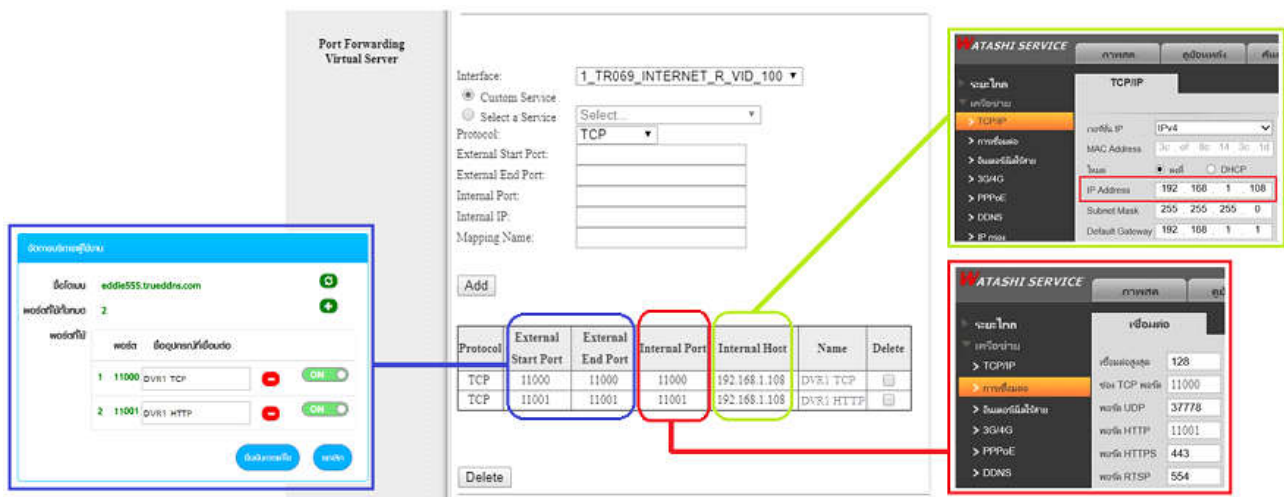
Port Forwarding
Virtual Server

Interface: 1_TR069_INTERNET_R_VID_100
Custom Service
Select a Service Select...
Protocol: TCP
External Start Port:
External End Port:
Internal Port:
Internal IP:
Mapping Name:

Add

| Protocol | External Start Port | External End Port | Internal Port | Internal Host | Name | Delete |
|---|---|---|---|---|---|---|
| TCP | 11000 | 11000 | 11000 | 192.168.1.108 | DVR1 TCP | |
| TCP | 11001 | 11001 | 11001 | 192.168.1.108 | DVR1 HTTP | |

Delete

จัดการบริการผู้ใช้งาน
ชื่อโดเมน eddie555.trueddns.com
พอร์ตที่ใช้ได้ทั้งหมด 2
พอร์ตที่ใช้
พอร์ต ชื่ออุปกรณ์ที่เชื่อมต่อ
1 11000 DVR1 TCP ON
2 11001 DVR1 HTTP ON
บันทึกการแก้ไข ยกเลิก

WATASHI SERVICE
ภาพสด คู่มือเพลย์
ระบบไกด
เครือข่าย
> TCP/IP
> การเชื่อมต่อ
> อินเตอร์เน็ตไร้สาย
> 3G/4G
> PPPoE
> DDNS
> IP ...
TCP/IP
ภาษาไทย IP IPv4
MAC Address 3c ef 8c 14 3c 1d
โหมด แมนนวล DHCP
IP Address 192 168 1 108
Subnet Mask 255 255 255 0
Default Gateway 192 168 1 1

WATASHI SERVICE
ภาพสด คู่
ระบบไกด
เครือข่าย
> TCP/IP
> การเชื่อมต่อ
> อินเตอร์เน็ตไร้สาย
> 3G/4G
> PPPoE
> DDNS
เชื่อมต่อ
เชื่อมต่อสูงสุด 128
ช่อง TCP พอร์ต 11000
พอร์ต UDP 37778
พอร์ต HTTP 11001
พอร์ต HTTPS 443
พอร์ต RTSP 554